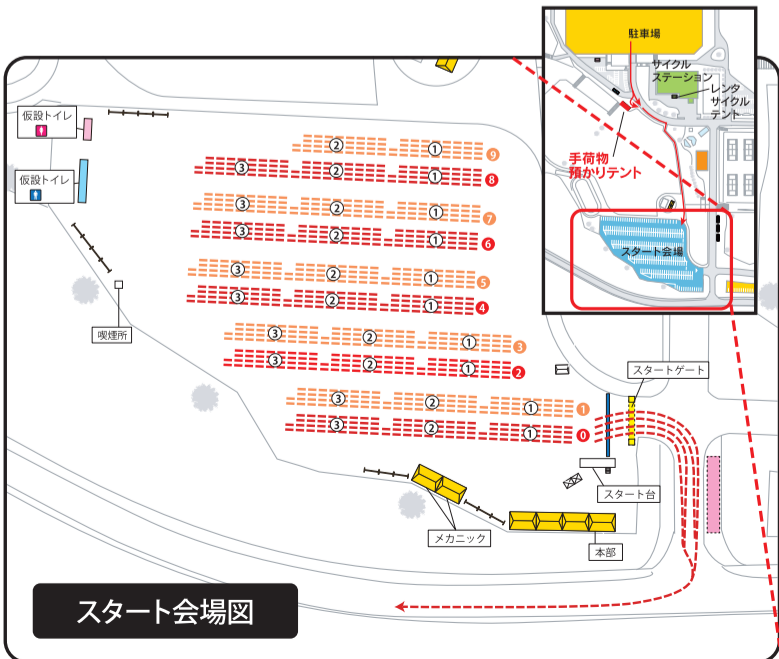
駐車場
サイクルステーション
レンタサイクルテント
手荷物預かりテント
スタート会場
仮設トイレ
仮設トイレ
喫煙所
② ① 9
③ ② ① 8
③ ② ① 7
③ ② ① 6
③ ② ① 5
③ ② ① 4
③ ② ① 3
③ ② ① 2
③ ② ① 1
③ ② ① 0
スタートゲート
スタート台
メカニック
本部
スタート会場図